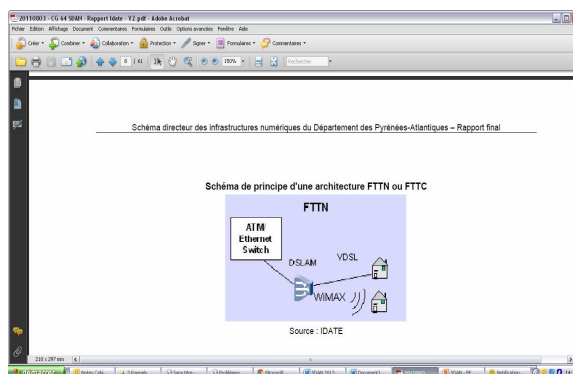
20110803 - CG 64 SDAN - Rapport Idate - V2.pdf - Adobe Acrobat

Fichier Edition Affichage Document Commentaires Formulaires Outils Options avancées Fenêtre Aide

Créer · Combiner · Collaboration · Protection · Signer · Formulaires · Commentaires ·

8 / 61 150% Rechercher

Schéma directeur des infrastructures numériques du Département des Pyrénées-Atlantiques – Rapport final

Schéma de principe d'une architecture FTTN ou FTTC

FTTN

ATM Ethernet Switch

DSLAM

VDSL

WiMAX

Source : IDATE

210 x 297 mm

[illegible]